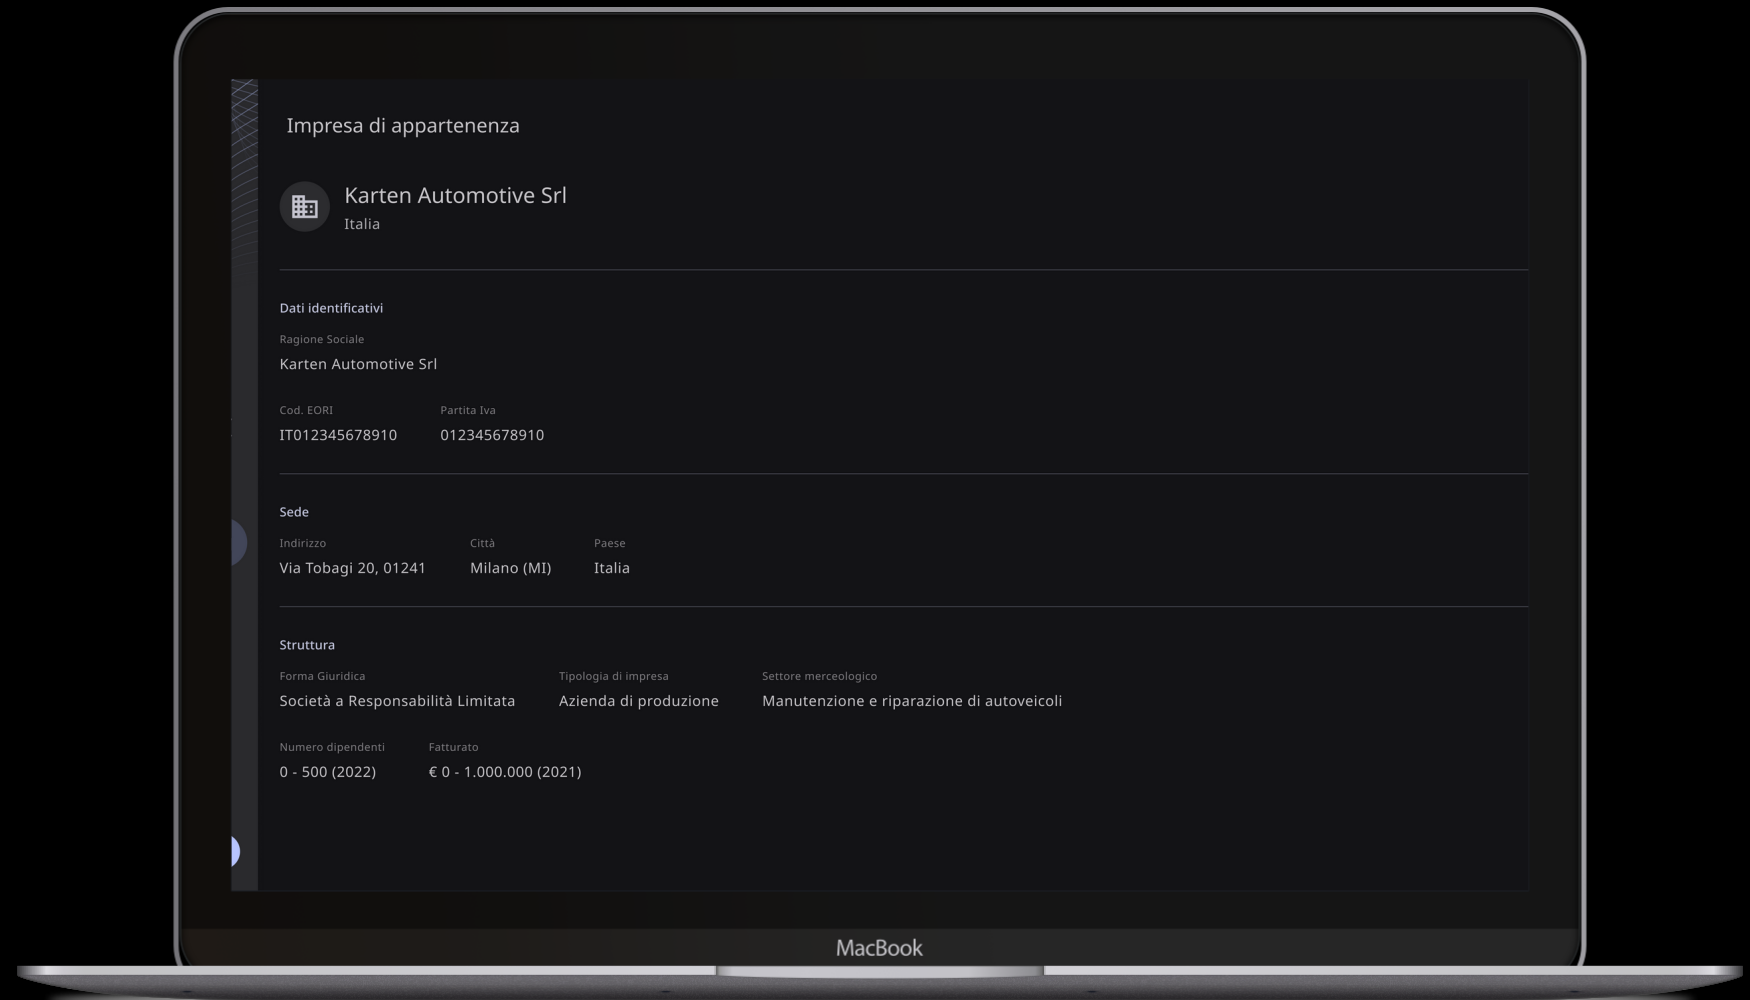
Impresa di appartenenza

Karten Automotive Srl
Italia

Dati identificativi

Ragione Sociale
Karten Automotive Srl

Cod. EORI
IT012345678910

Partita Iva
012345678910

Sede

Indirizzo
Via Tobagi 20, 01241

Città
Milano (MI)

Paese
Italia

Struttura

Forma Giuridica
Società a Responsabilità Limitata

Tipologia di impresa
Azienda di produzione

Settore merceologico
Manutenzione e riparazione di autoveicoli

Numero dipendenti
0 - 500 (2022)

Fatturato
€ 0 - 1.000.000 (2021)

MacBook